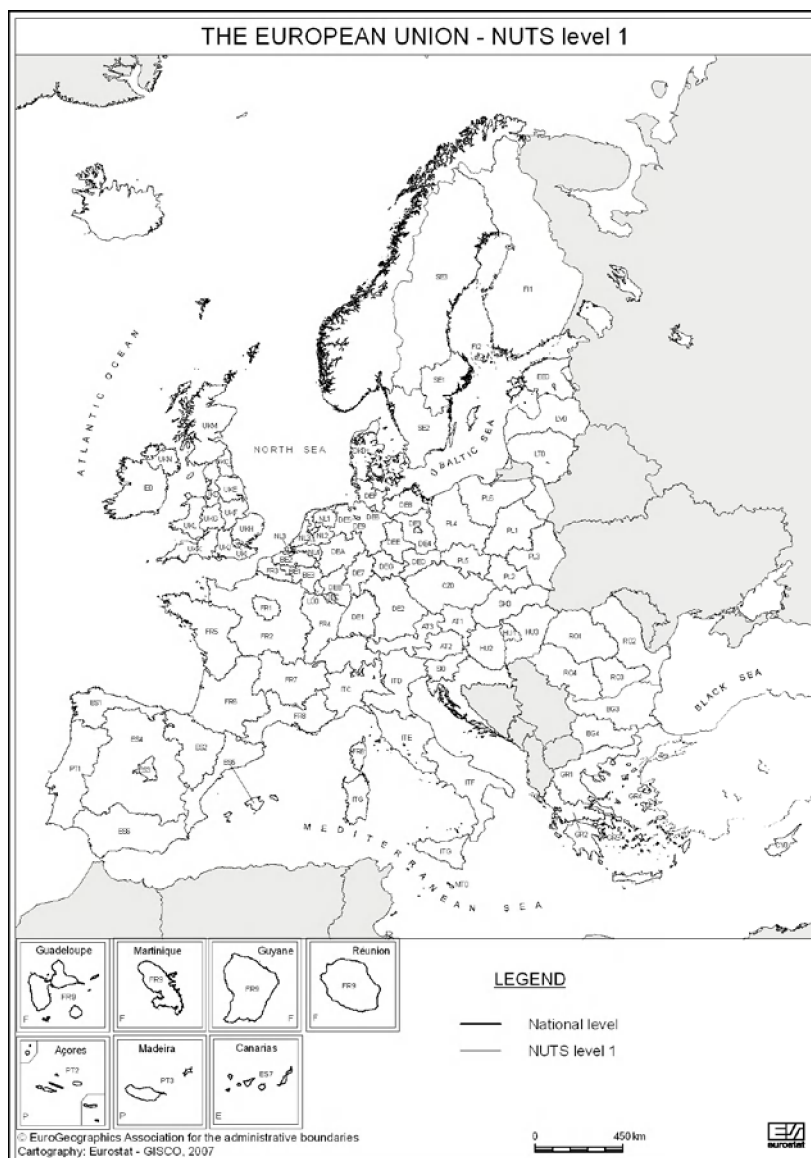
THE EUROPEAN UNION - NUTS level 1

ATLANTIC OCEAN

NORTH SEA

BALTIC SEA

BLACK SEA

MEDITERRANEAN SEA

SE3

FI1

FI2

SE1

SE2

EE0

LV0

LT0

UKM

IE0

DK0

PL6

PL4

PL1

PL3

PL5

PL2

CZ0

SK0

HU1

HU3

HU2

RO1

RO2

RO4

RO3

BG3

BG4

AT3

AT1

AT2

SI0

DE2

DE1

FR1

FR2

FR5

FR4

FR7

FR6

FR8

ITC

ITD

ITE

ITF

ITG

ES1

ES4

ES2

ES5

ES6

PT1

GR1

GR2

MT0

Guadeloupe

FR9

F

Martinique

FR9

F

Guyane

FR9

F

Reunion

FR9

F

Açores

PT2

P

Madeira

PT3

P

Canarias

ES7

E

LEGEND

National level

NUTS level 1

0

450 km

© EuroGeographics Association for the administrative boundaries
Cartography: Eurostat - GISCO, 2007

eurostat